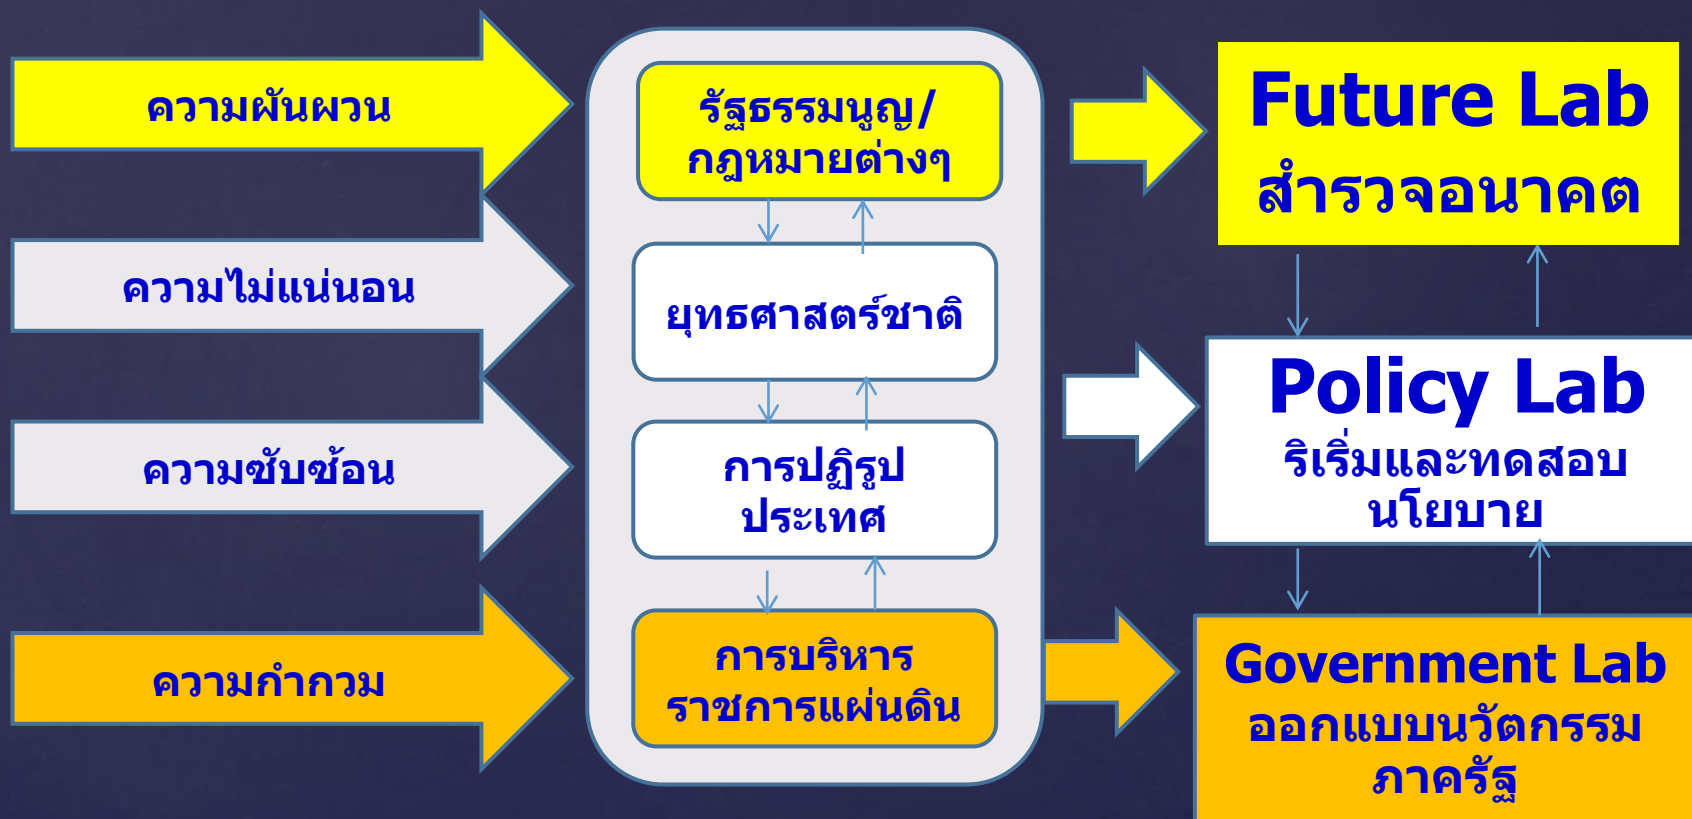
ความผันผวน

ความไม่แน่นอน

ความซับซ้อน

ความกำกวม

รัฐธรรมนูญ/ กฎหมายต่างๆ

ยุทธศาสตร์ชาติ

การปฏิรูป ประเทศ

การบริหาร ราชการแผ่นดิน

Future Lab
สำรวจอนาคต

Policy Lab
ริเริ่มและทดสอบ นโยบาย

Government Lab
ออกแบบนวัตกรรม ภาครัฐ